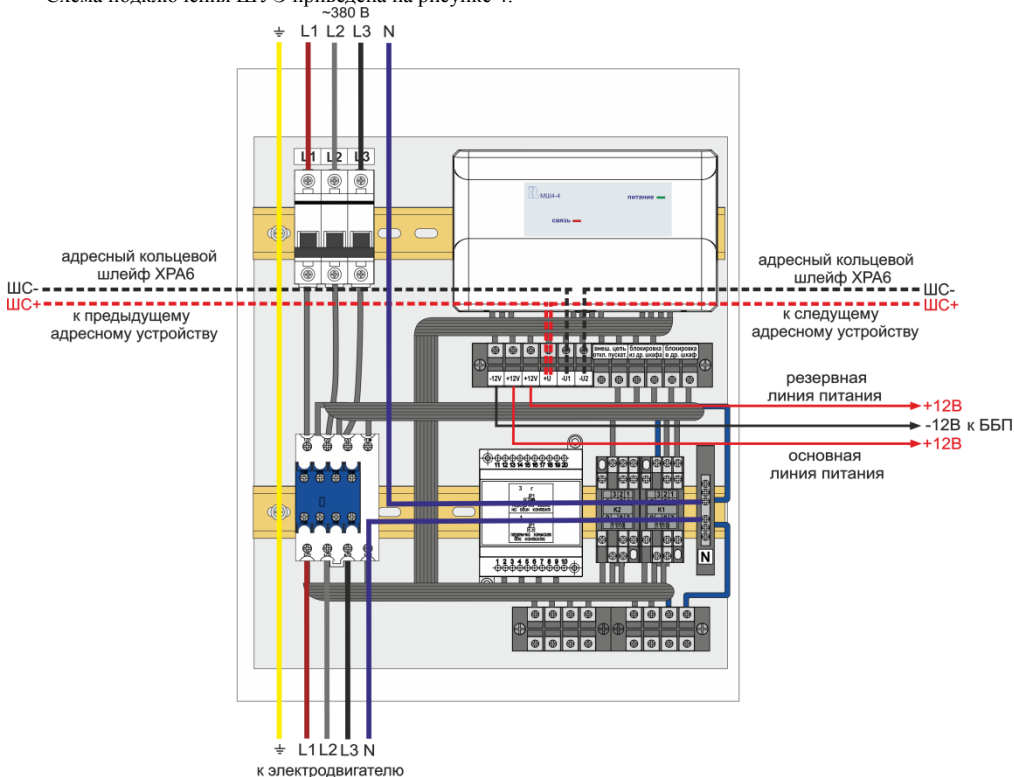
Схема подключения ШУЗ приведена на рисунке 4.

~380 В
⏚ L1 L2 L3 N

L1 L2 L3

МЦИ-4
питание
связь

адресный кольцевой шлейф ХРА6
ШС-
ШС+
к предыдущему адресному устройству

адресный кольцевой шлейф ХРА6
ШС-
ШС+
к следущему адресному устройству

-12V +12V +12V +U -U1 -U2 внеш. откл. цепь пуска блокировка из др. шкафа блокировка в др. шкаф

резервная линия питания
+12В
-12В к ББП
+12В
основная линия питания

11 12 13 14 15 16 17 18 19 20
1 2 3 4 5 6 7 8 9 10

K2
K1
N

⏚ L1 L2 L3 N
к электродвигателю